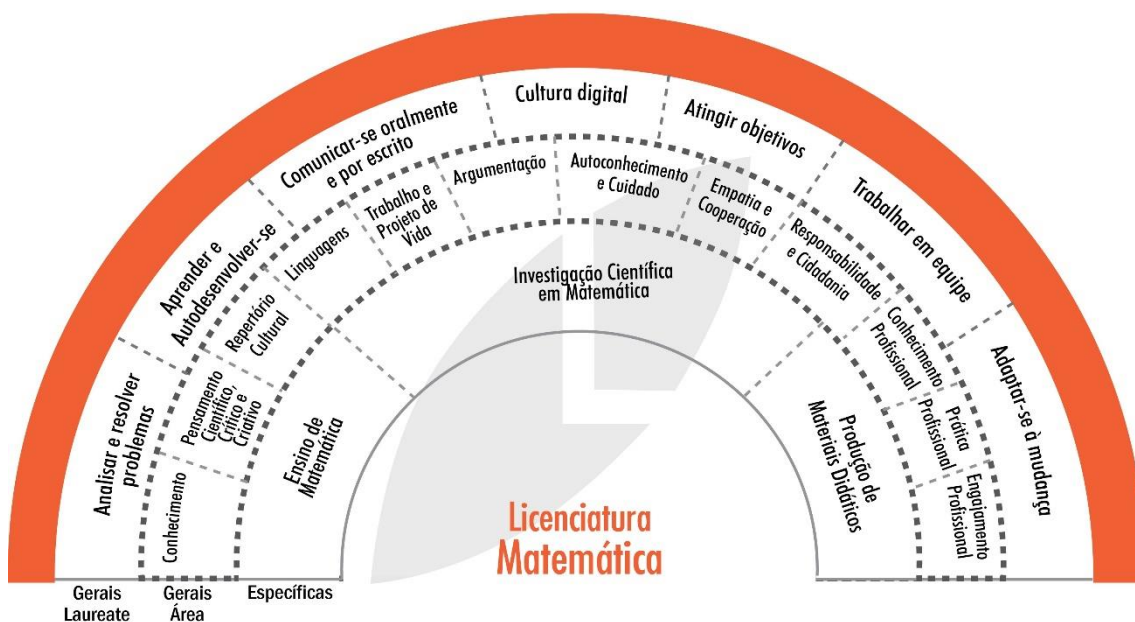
Analisar e resolver problemas

Aprender e Autodesenvolver-se

Comunicar-se oralmente e por escrito

Cultura digital

Atingir objetivos

Trabalhar em equipe

Adaptar-se à mudança

Conhecimento

Pensamento Científico, Crítico e Criativo

Repertório Cultural

Linguagens

Trabalho e Projeto de Vida

Argumentação

Autoconhecimento e Cuidado

Empatia e Cooperação

Responsabilidade e Cidadania

Conhecimento Profissional

Prática Profissional

Engajamento Profissional

Ensino de Matemática

Investigação Científica em Matemática

Produção de Materiais Didáticos

Licenciatura Matemática

Gerais Laureate

Gerais Área

Específicas